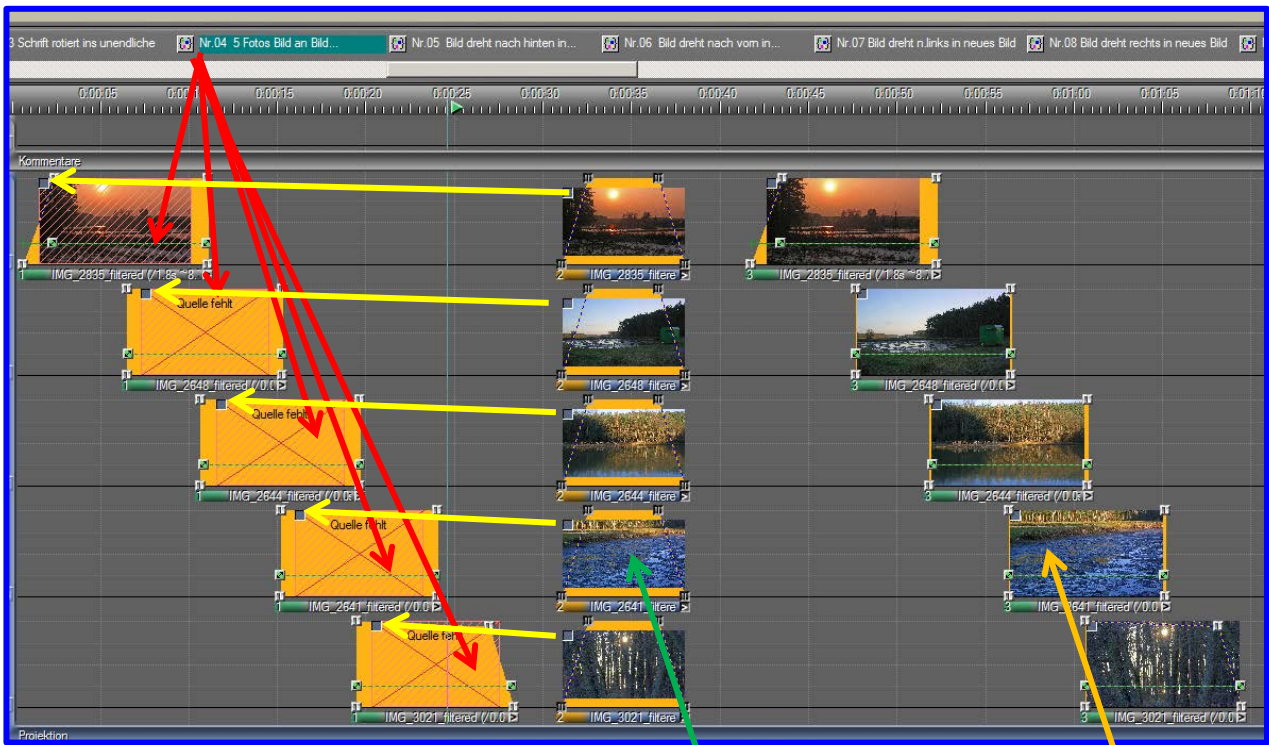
3 Schrift rotiert ins unendliche Nr.04 5 Fotos Bild an Bild... Nr.05 Bild dreht nach hinten in... Nr.06 Bild dreht nach vorn in... Nr.07 Bild dreht n.links in neues Bild Nr.08 Bild dreht rechts in neues Bild

0:00:05 0:00:10 0:00:15 0:00:20 0:00:25 0:00:30 0:00:35 0:00:40 0:00:45 0:00:50 0:00:55 0:01:00 0:01:05 0:01:10

Kommentare

1 IMG_2835_filtered (/1.8s * 8.
2 IMG_2835_filtere
3 IMG_2835_filtered (/1.8s * 8.

Quelle fehlt
1 IMG_2648_filtered (/0.0
2 IMG_2648_filtere
3 IMG_2648_filtered (/0.0

Quelle fehlt
1 IMG_2644_filtered (/0.0
2 IMG_2644_filtere
3 IMG_2644_filtered (/0.0

Quelle fehlt
1 IMG_2641_filtered (/0.0
2 IMG_2641_filtere
3 IMG_2641_filtered (/0.0

Quelle fehlt
1 IMG_3021_filtered (/0.0
2 IMG_3021_filtere
3 IMG_3021_filtered (/0.0

Projektion